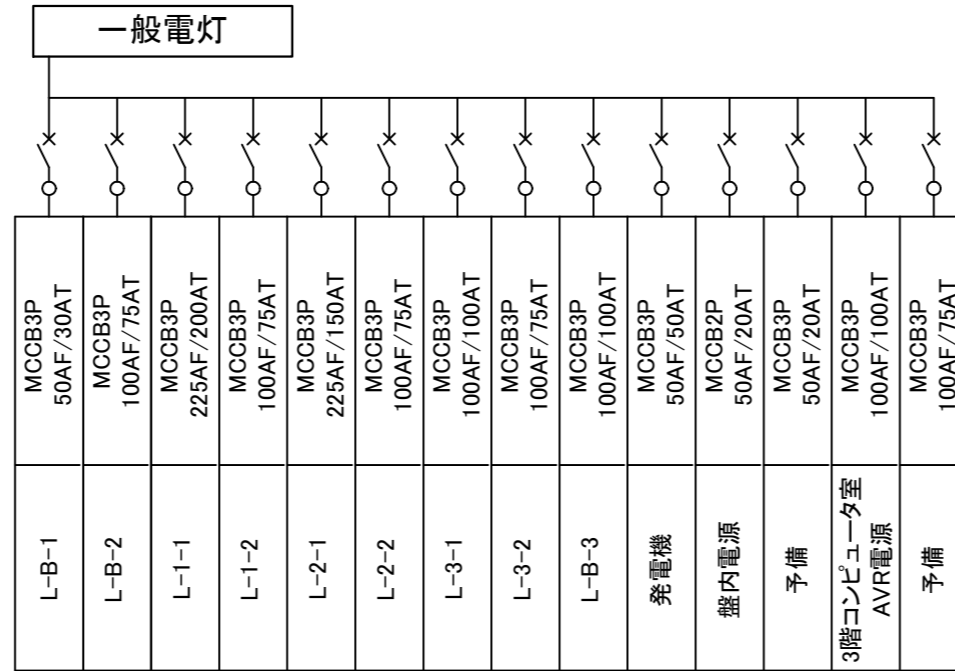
一般電灯

| MCCB3P 50AF/30AT | MCCB3P 100AF/75AT | MCCB3P 225AF/200AT | MCCB3P 100AF/75AT | MCCB3P 225AF/150AT | MCCB3P 100AF/75AT | MCCB3P 100AF/100AT | MCCB3P 100AF/75AT | MCCB3P 100AF/100AT | MCCB3P 50AF/50AT | MCCB2P 50AF/20AT | MCCB3P 50AF/20AT | MCCB3P 100AF/100AT | MCCB3P 100AF/75AT |
|---|---|---|---|---|---|---|---|---|---|---|---|---|---|
| L-B-1 | L-B-2 | L-1-1 | L-1-2 | L-2-1 | L-2-2 | L-3-1 | L-3-2 | L-B-3 | 発電機 | 盤内電源 | 予備 | 3階コンピュータ室 AVR電源 | 予備 |